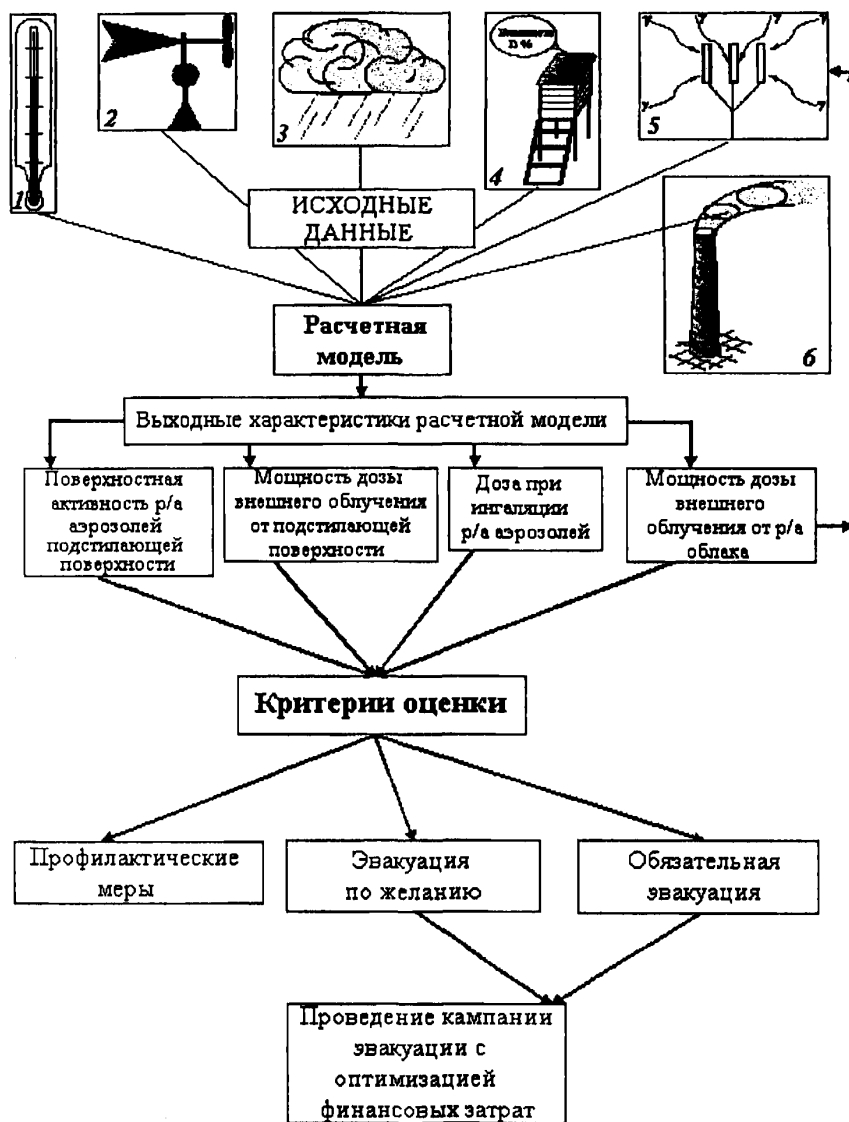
1

2

3

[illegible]
D %

4

5

ИСХОДНЫЕ ДАННЫЕ

6

Расчетная модель

Выходные характеристики расчетной модели

Поверхностная активность р/а аэрозолей подстилающей поверхности

Мощность дозы внешнего облучения от подстилающей поверхности

Доза при ингаляции р/а аэрозолей

Мощность дозы внешнего облучения от р/а облака

Критерии оценки

Профилактические меры

Эвакуация по желанию

Обязательная эвакуация

Проведение кампании эвакуации с оптимизацией финансовых затрат